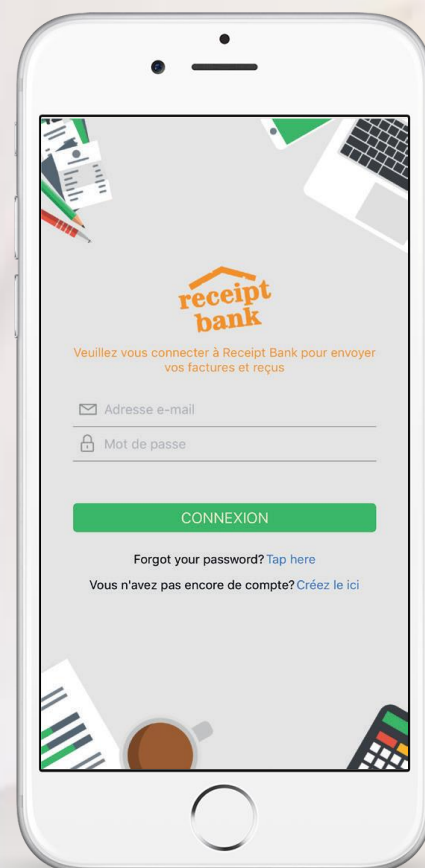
receipt bank

Veuillez vous connecter à Receipt Bank pour envoyer vos factures et reçus

Adresse e-mail

Mot de passe

CONNEXION

Forgot your password? Tap here

Vous n'avez pas encore de compte? Créez le ici